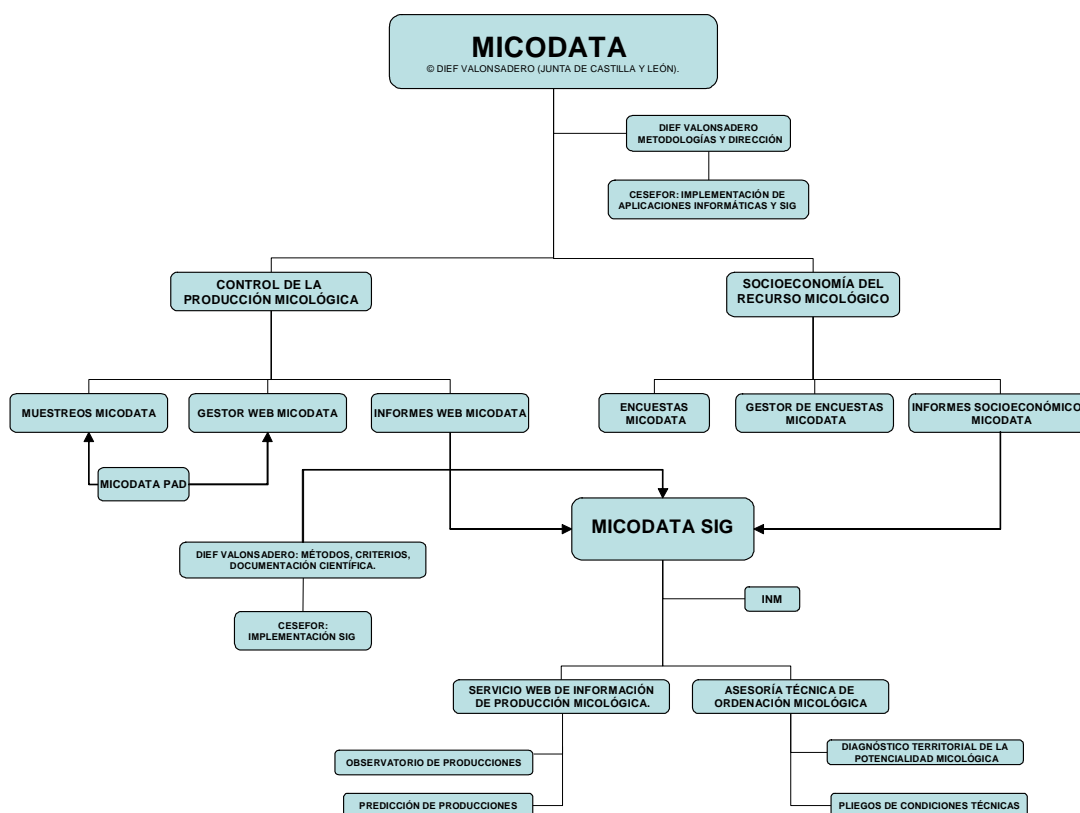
MICODATA
© DIEF VALONSADERO (JUNTA DE CASTILLA Y LEÓN).

DIEF VALONSADERO METODOLOGÍAS Y DIRECCIÓN

CESEFOR: IMPLEMENTACIÓN DE APLICACIONES INFORMÁTICAS Y SIG

CONTROL DE LA PRODUCCIÓN MICOLÓGICA

SOCIOECONOMÍA DEL RECURSO MICOLÓGICO

MUESTREOS MICODATA

GESTOR WEB MICODATA

INFORMES WEB MICODATA

ENCUESTAS MICODATA

GESTOR DE ENCUESTAS MICODATA

INFORMES SOCIOECONÓMICO MICODATA

MICODATA PAD

MICODATA SIG

DIEF VALONSADERO: MÉTODOS, CRITERIOS, DOCUMENTACIÓN CIENTÍFICA.

CESEFOR: IMPLEMENTACIÓN SIG

INM

SERVICIO WEB DE INFORMACIÓN DE PRODUCCIÓN MICOLÓGICA.

ASESORÍA TÉCNICA DE ORDENACIÓN MICOLÓGICA

OBSERVATORIO DE PRODUCCIONES

PREDICCIÓN DE PRODUCCIONES

DIAGNÓSTICO TERRITORIAL DE LA POTENCIALIDAD MICOLÓGICA

PLIEGOS DE CONDICIONES TÉCNICAS